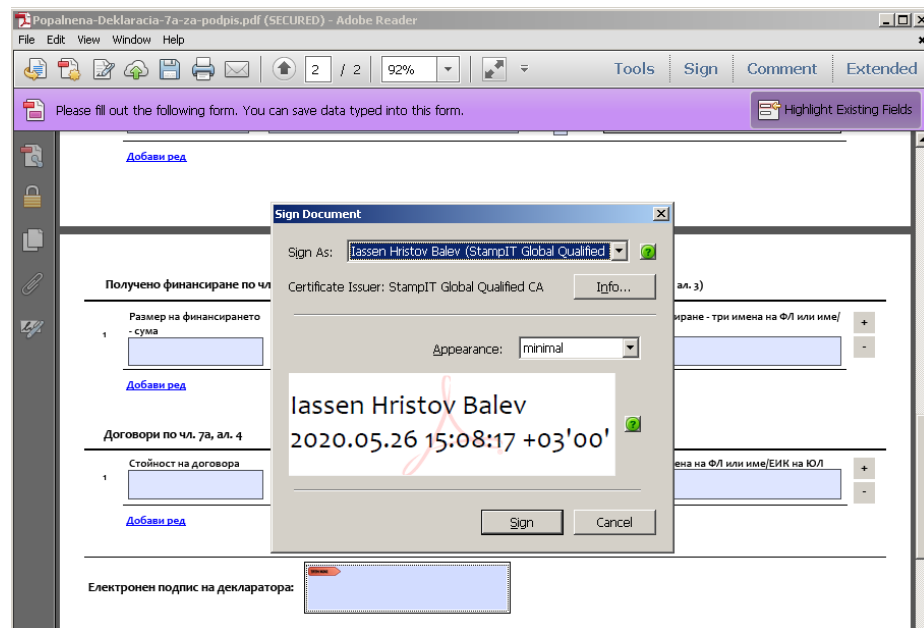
Popalnena-Deklaracia-7a-za-podpis.pdf (SECURED) - Adobe Reader

File Edit View Window Help

2 / 2 92%

Tools Sign Comment Extended

Please fill out the following form. You can save data typed into this form.

Highlight Existing Fields

Добави ред

Получено финансиране по чл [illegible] ал. 3)

1 Размер на финансирането - сума

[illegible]иране - три имена на ФЛ или име/

Добави ред

Договори по чл. 7а, ал. 4

1 Стойност на договора

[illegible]ена на ФЛ или име/ЕИК на ЮЛ

Добави ред

Електронен подпис на декларатора:

Sign Document

Sign As: Iassen Hristov Balev (StampIT Global Qualified

Certificate Issuer: StampIT Global Qualified CA

Info...

Appearance: minimal

Iassen Hristov Balev
2020.05.26 15:08:17 +03'00'

Sign Cancel